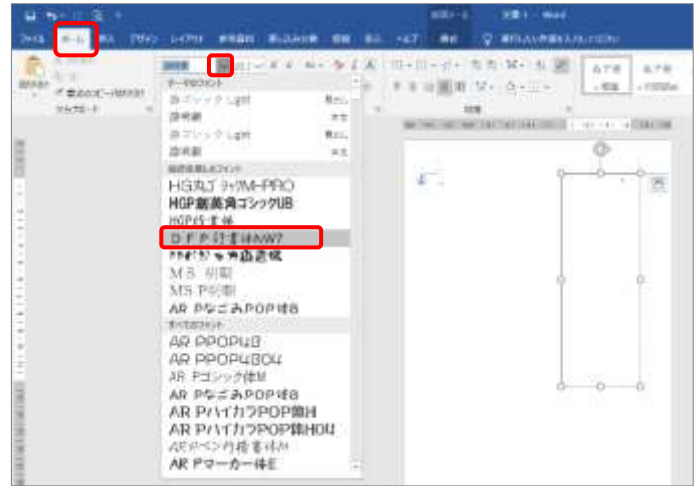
ファイル ホーム 挿入 デザイン レイアウト 参考資料 差し込み文書 校閲 表示 ヘルプ 書式 実行したい作業を入力してください

テーマのフォント
游ゴシック Light 見出し
游明朝 本文
游ゴシック Light 見出し
游明朝 本文
最近使用したフォント
HG丸ゴシックM-PRO
HGP創英角ゴシックUB
HGP行書体
ＤＦＰ行書体W7
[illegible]
ＭＳ 明朝
ＭＳ Ｐ明朝
AR Pなごみ POP体B
すべてのフォント
AR PPOPは3
AR PPOP4BOU
AR Pゴシック体M
AR Pなごみ POP体B
AR PハイカラPOP体H
AR PハイカラPOP体HOU
AR Pペン行楷書体L
AR Pマーカー体E